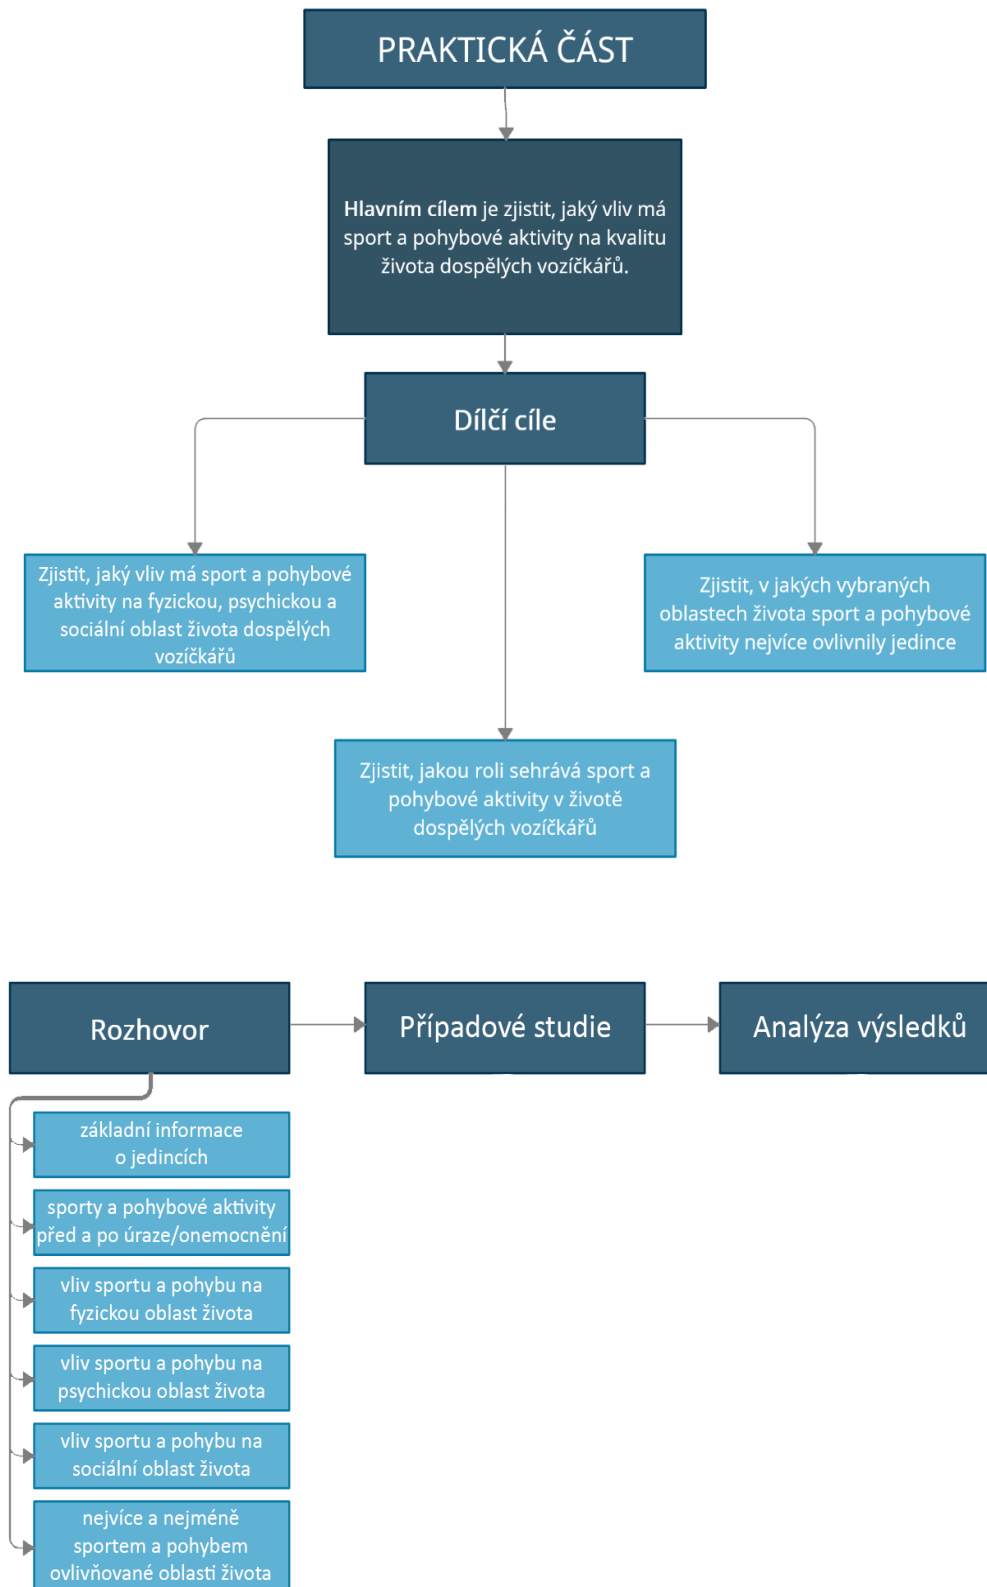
PRAKTICKÁ ČÁST

**Hlavním cílem** je zjistit, jaký vliv má sport a pohybové aktivity na kvalitu života dospělých vozíčkářů.

Dílčí cíle

Zjistit, jaký vliv má sport a pohybové aktivity na fyzickou, psychickou a sociální oblast života dospělých vozíčkářů

Zjistit, v jakých vybraných oblastech života sport a pohybové aktivity nejvíce ovlivnily jedince

Zjistit, jakou roli sehrává sport a pohybové aktivity v životě dospělých vozíčkářů

Rozhovor

Případové studie

Analýza výsledků

základní informace o jedincích

sporty a pohybové aktivity před a po úraze/onemocnění

vliv sportu a pohybu na fyzickou oblast života

vliv sportu a pohybu na psychickou oblast života

vliv sportu a pohybu na sociální oblast života

nejvíce a nejméně sportem a pohybem ovlivňované oblasti života